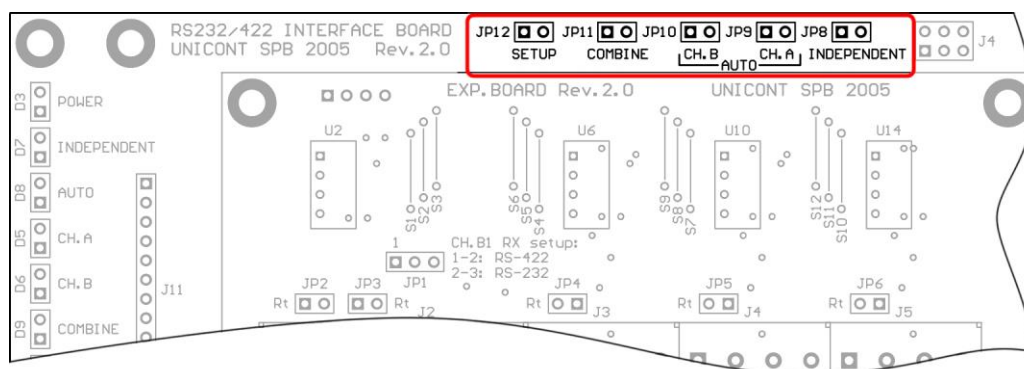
RS232/422 INTERFACE BOARD
UNICONT SPB 2005 Rev.2.0

JP12 SETUP
JP11 COMBINE
JP10 CH.B
JP9 CH.A
AUTO
JP8 INDEPENDENT

J4

EXP.BOARD Rev.2.0
UNICONT SPB 2005

D3 POWER
D7 INDEPENDENT
D8 AUTO
D5 CH.A
D6 CH.B
D9 COMBINE

J11

U2
S1 S2 S3
U6
S6 S5 S4
S9 S8 S7
U10
S12 S11 S10
U14

1
JP1
CH.B1 RX setup:
1-2: RS-422
2-3: RS-232

JP2 Rt
JP3 Rt
J2
JP4 Rt J3
JP5 Rt J4
JP6 Rt J5